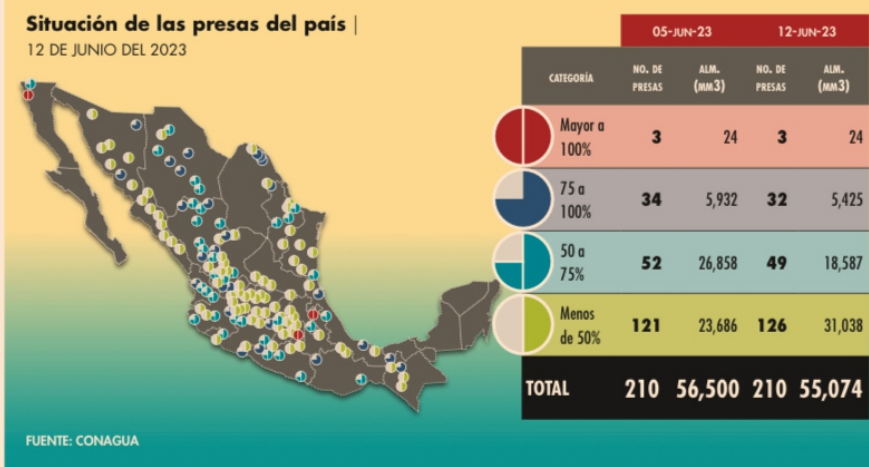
Situación de las presas del país |

12 DE JUNIO DEL 2023

| CATEGORÍA | 05-JUN-23 NO. DE PRESAS | 05-JUN-23 ALM. (MM3) | 12-JUN-23 NO. DE PRESAS | 12-JUN-23 ALM. (MM3) |
|---|---|---|---|---|
| Mayor a 100% | 3 | 24 | 3 | 24 |
| 75 a 100% | 34 | 5,932 | 32 | 5,425 |
| 50 a 75% | 52 | 26,858 | 49 | 18,587 |
| Menos de 50% | 121 | 23,686 | 126 | 31,038 |
| TOTAL | 210 | 56,500 | 210 | 55,074 |

FUENTE: CONAGUA